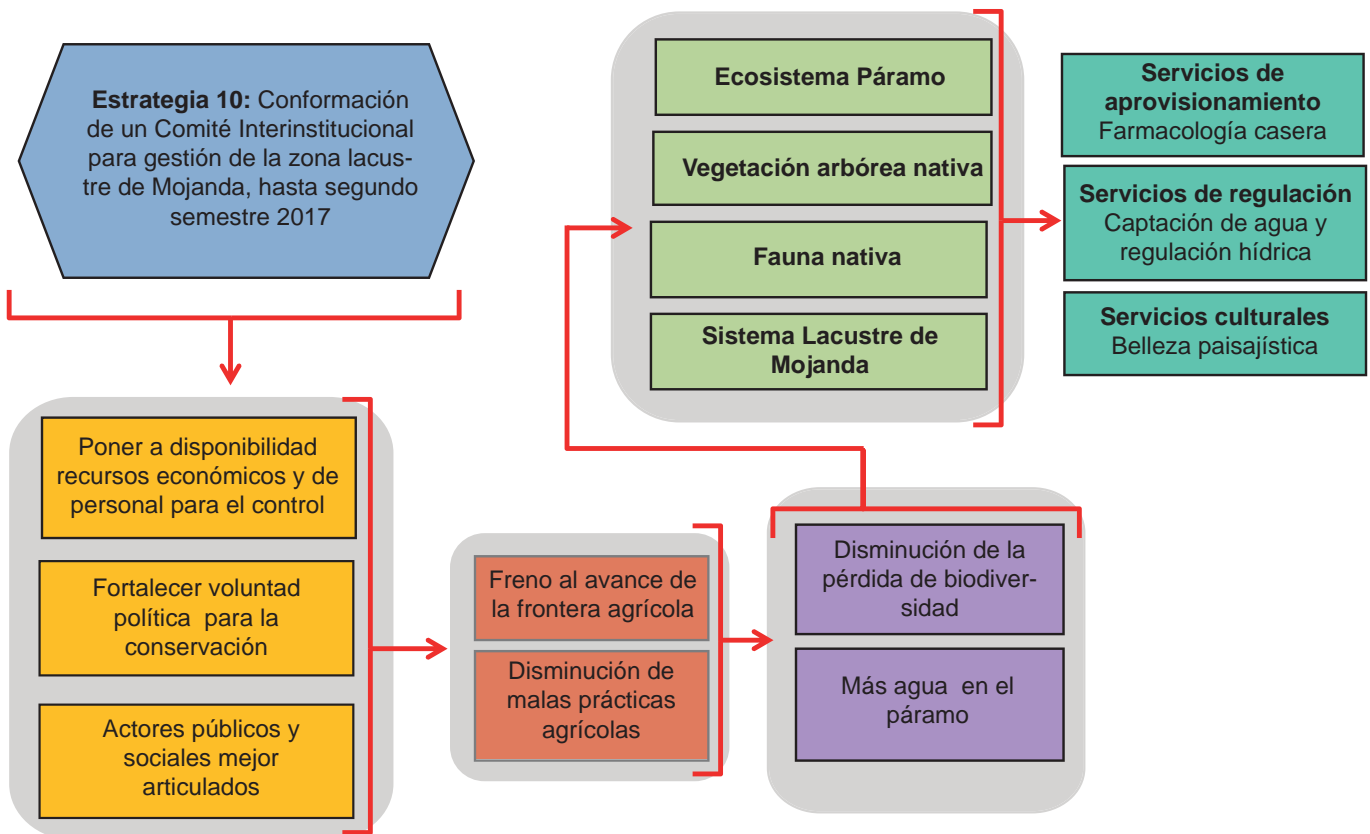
**Estrategia 10:** Conformación de un Comité Interinstitucional para gestión de la zona lacustre de Mojanda, hasta segundo semestre 2017

Poner a disponibilidad recursos económicos y de personal para el control

Fortalecer voluntad política para la conservación

Actores públicos y sociales mejor articulados

Freno al avance de la frontera agrícola

Disminución de malas prácticas agrícolas

Disminución de la pérdida de biodiversidad

Más agua en el páramo

**Ecosistema Páramo**

**Vegetación arbórea nativa**

**Fauna nativa**

**Sistema Lacustre de Mojanda**

**Servicios de aprovisionamiento**
Farmacología casera

**Servicios de regulación**
Captación de agua y regulación hídrica

**Servicios culturales**
Belleza paisajística